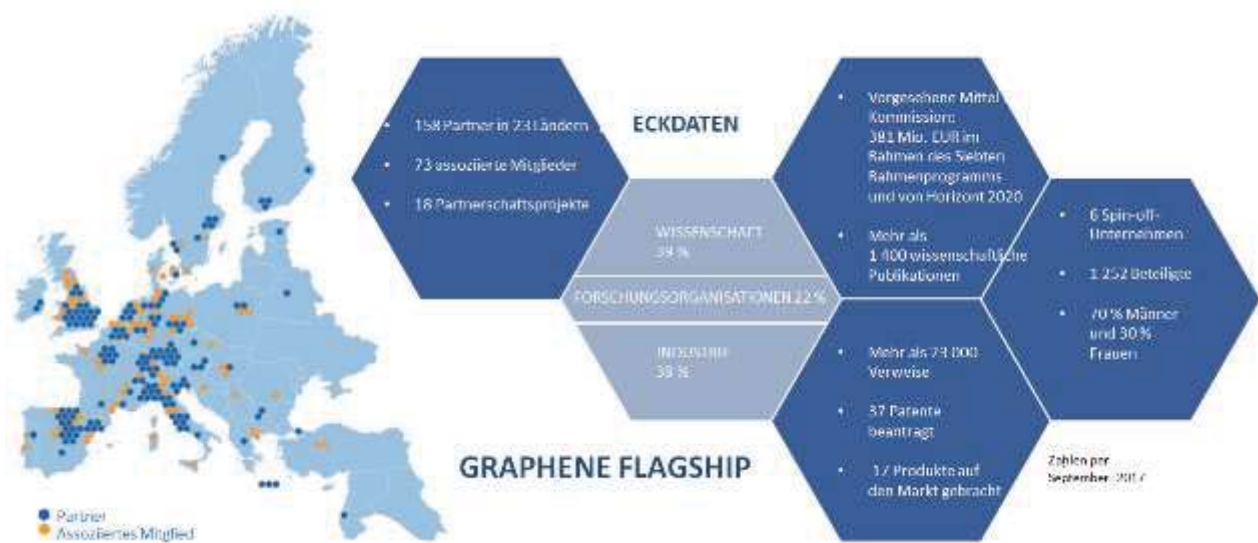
• 158 Partner in 23 Ländern
• 73 assoziierte Mitglieder
• 18 Partnerschaftsprojekte

ECKDATEN

WISSENSCHAFT 39 %

FORSCHUNGSORGANISATIONEN 22 %

INDUSTRIE 38 %

• Vorgesehene Mittel Kommission: 381 Mio. EUR im Rahmen des Siebten Rahmenprogramms und von Horizont 2020
• Mehr als 1 400 wissenschaftliche Publikationen

• 6 Spin-off-Unternehmen
• 1 252 Beteiligte
• 70 % Männer und 30 % Frauen

• Mehr als 23 000 Verweise
• 37 Patente beantragt
• 17 Produkte auf den Markt gebracht

GRAPHENE FLAGSHIP

Zahlen per September 2017

Partner
Assoziiertes Mitglied